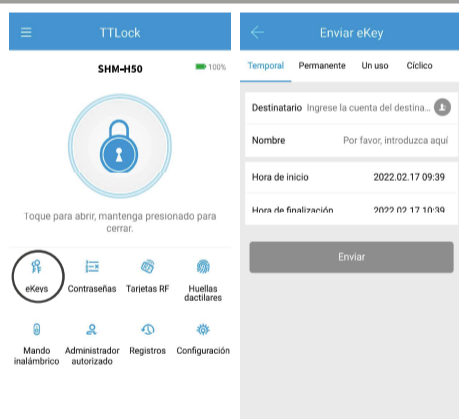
TTLock

$HM-H50

100%

Toque para abrir, mantenga presionado para cerrar.

eKeys

Contraseñas

Tarietas RF

Huellas dactilares

Mando inalámbrico

Administrador autorizado

Registros

Configuración

Enviar eKey

Temporal

Permanente

Un uso

Cíclico

Destinatario

Ingrese la cuenta del destina...

Nombre

Por favor, introduzca aquí

Hora de inicio

2022.02.17 09:39

Hora de finalización

2022.02.17 10:39

Enviar